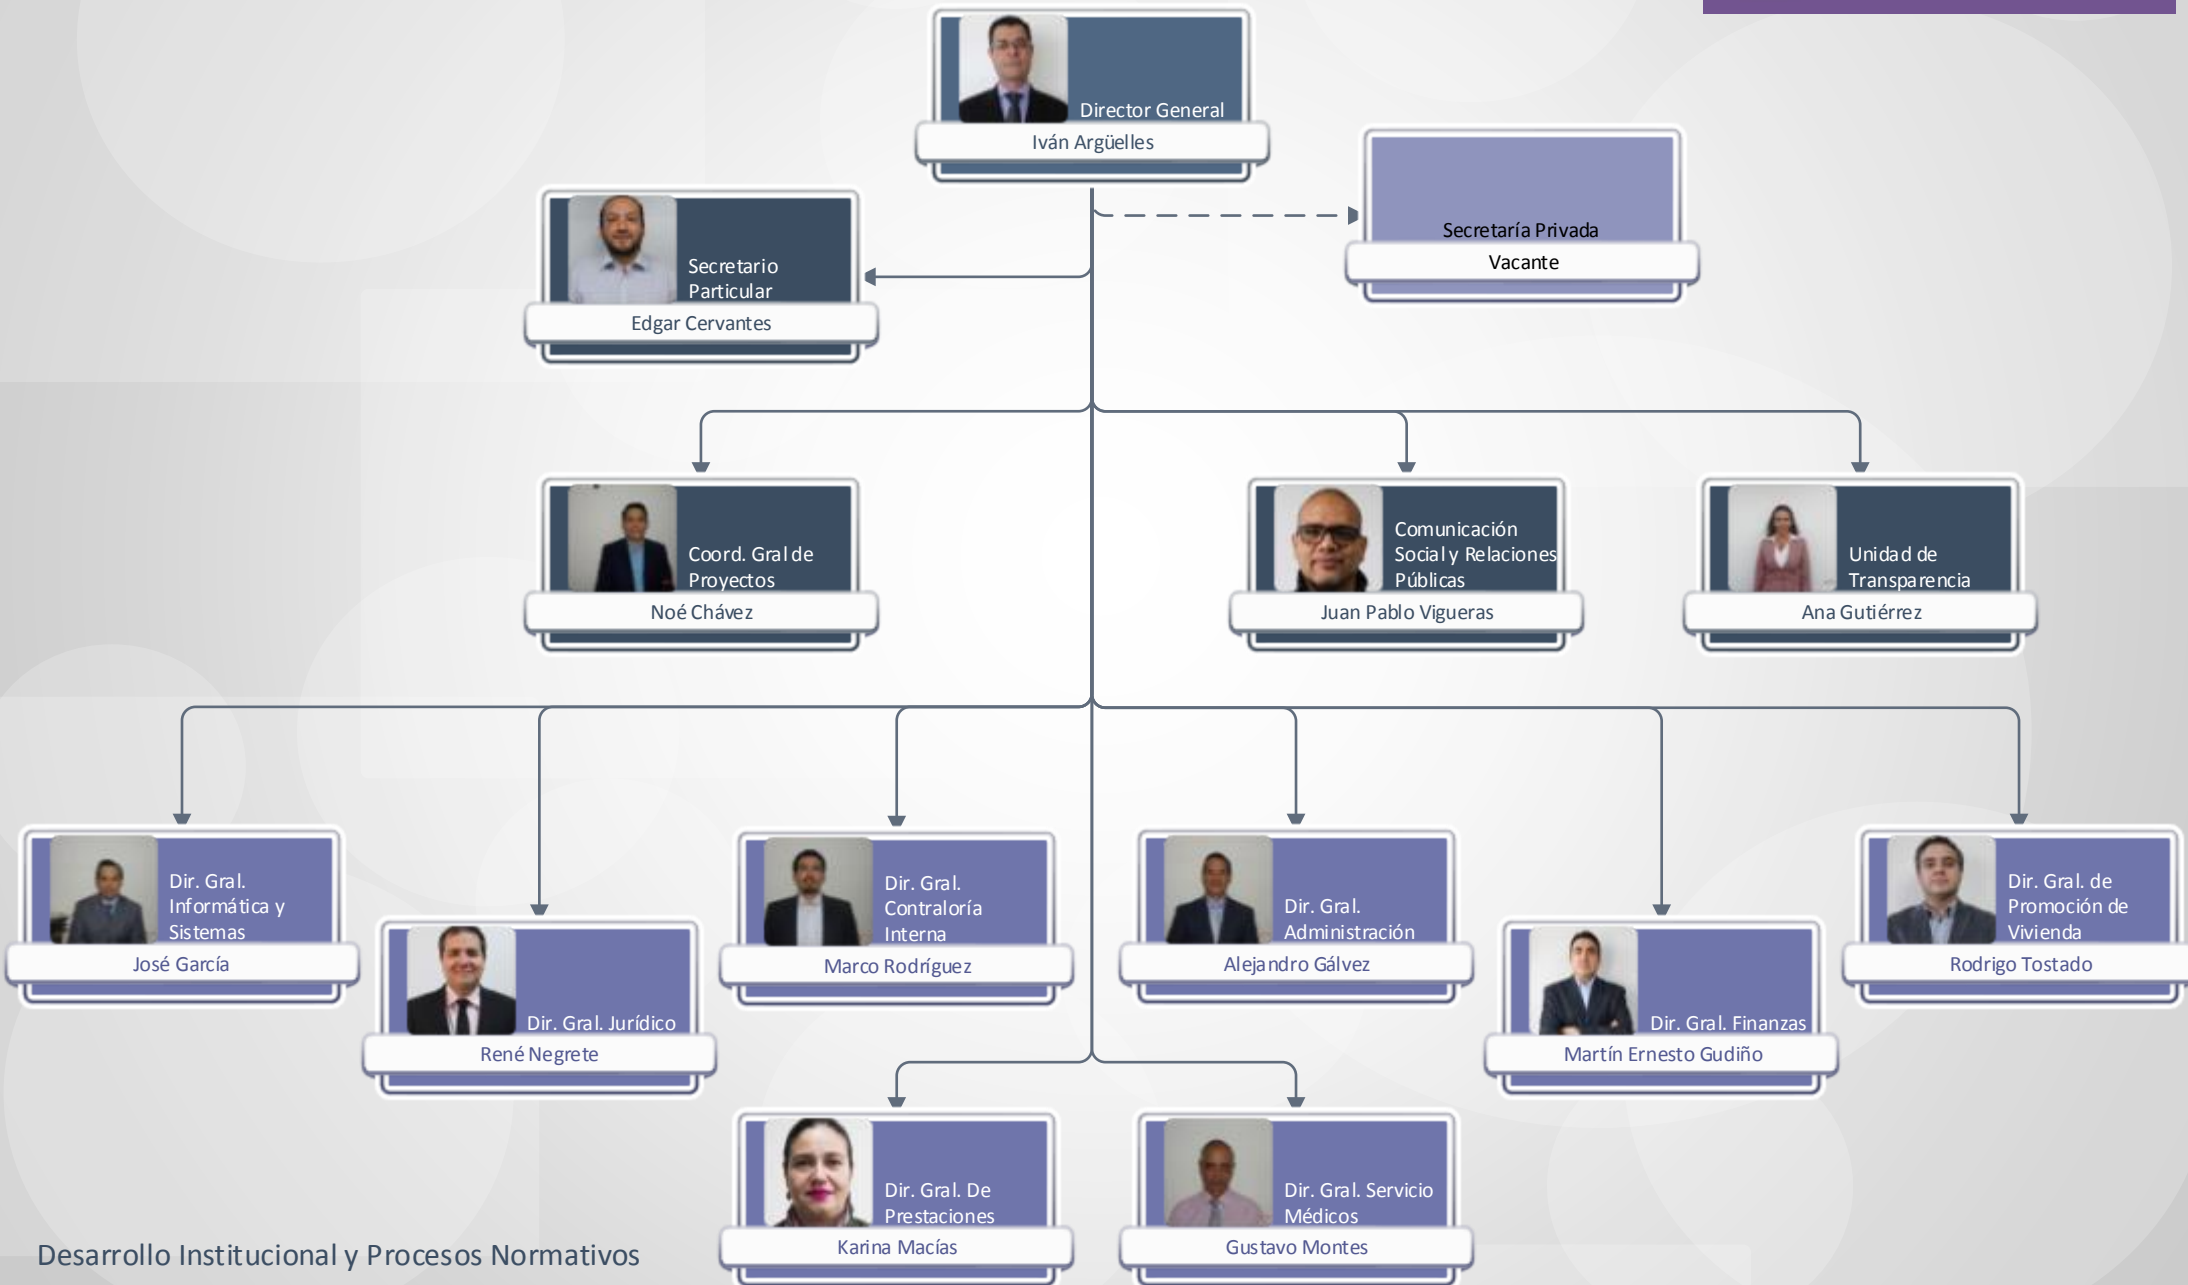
Director General
Iván Argüelles

Secretaría Privada
Vacante

Secretario Particular
Edgar Cervantes

Coord. Gral de Proyectos
Noé Chávez

Comunicación Social y Relaciones Públicas
Juan Pablo Vigueras

Unidad de Transparencia
Ana Gutiérrez

Dir. Gral. Informática y Sistemas
José García

Dir. Gral. Jurídico
René Negrete

Dir. Gral. Contraloría Interna
Marco Rodríguez

Dir. Gral. Administración
Alejandro Gálvez

Dir. Gral. Finanzas
Martín Ernesto Gudiño

Dir. Gral. de Promoción de Vivienda
Rodrigo Tostado

Dir. Gral. De Prestaciones
Karina Macías

Dir. Gral. Servicio Médicos
Gustavo Montes

Desarrollo Institucional y Procesos Normativos